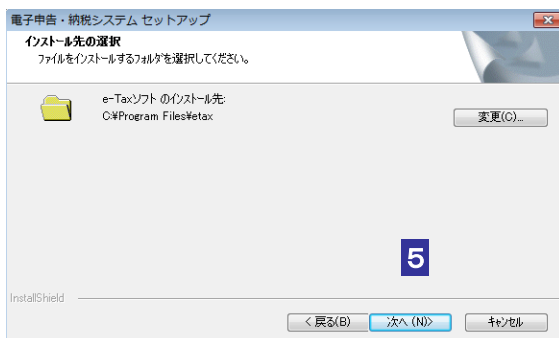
電子申告・納税システム セットアップ

インストール先の選択
ファイルをインストールするフォルダを選択してください。

e-Taxソフト のインストール先:
C:¥Program Files¥etax

変更(C)...

5

InstallShield

< 戻る(B)

次へ (N)>

キャンセル